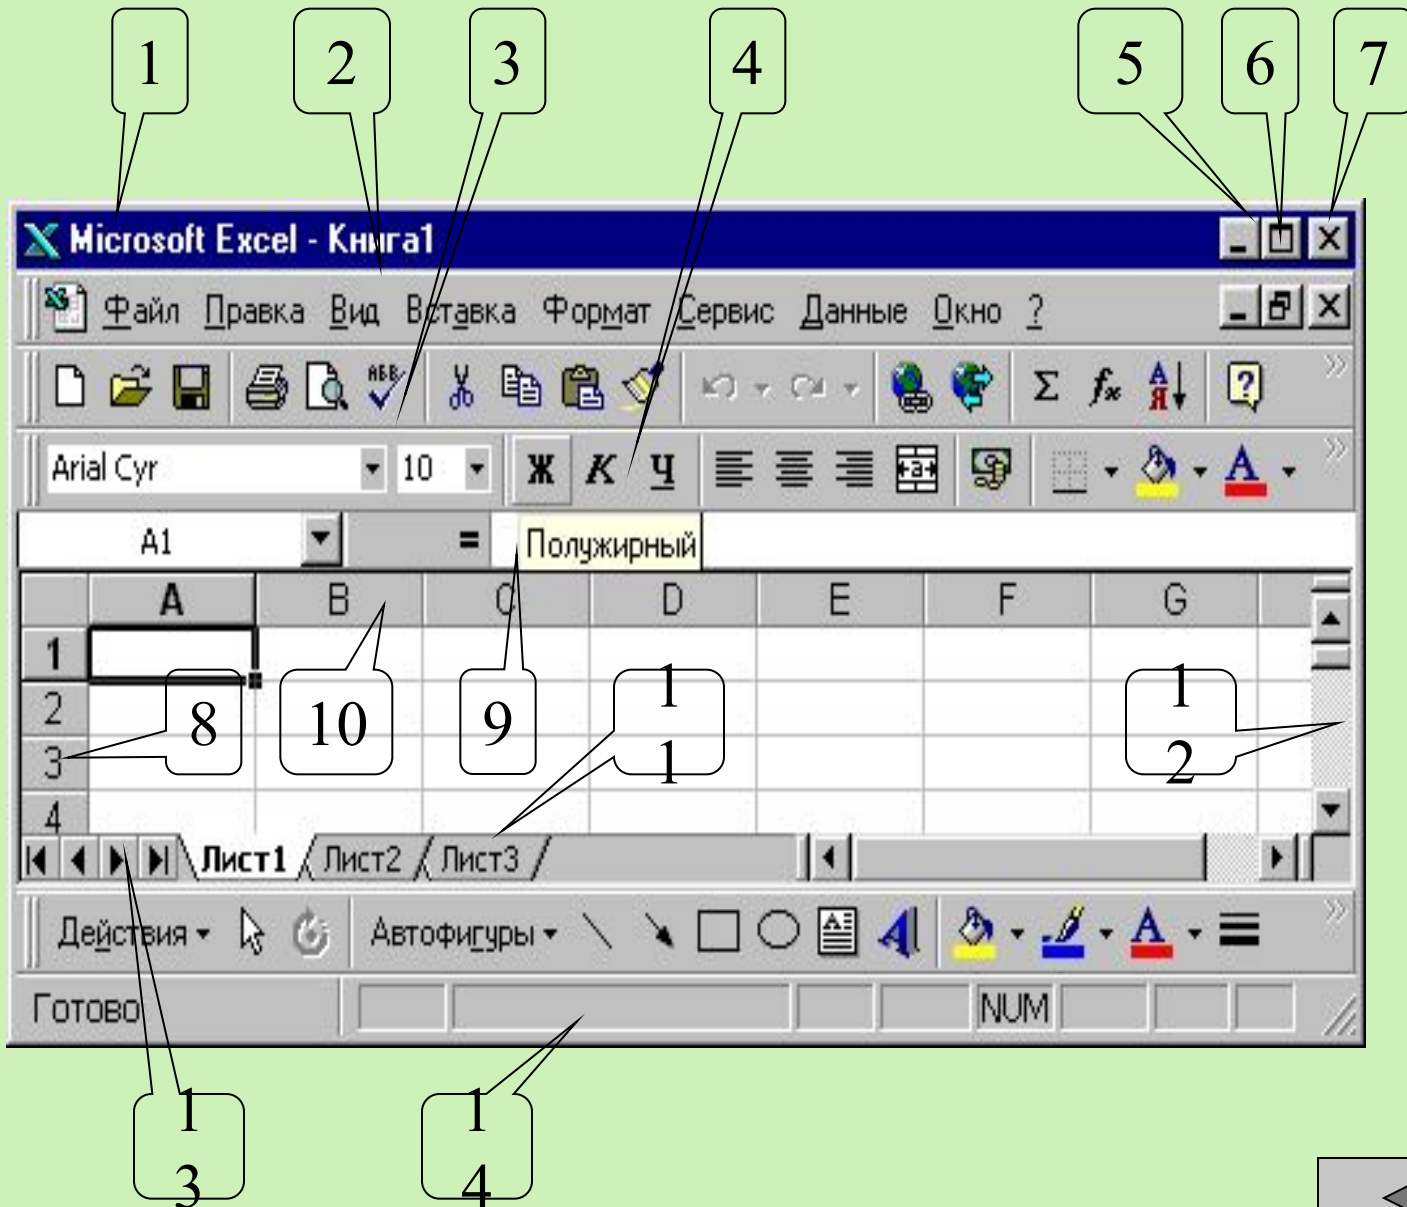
1
2
3
4
5
6
7

Microsoft Excel - Книга1

Файл Правка Вид Вставка Формат Сервис Данные Окно ?

Σ $f_x$

Arial Cyr 10 Ж К Ч

A1 = Полужирный

| | A | B | C | D | E | F | G |
|---|---|---|---|---|---|---|---|
| 1 | | | | | | | |
| 2 | | | | | | | |
| 3 | | | | | | | |
| 4 | | | | | | | |

8
10
9
1 1
1 2

Лист1 Лист2 Лист3

Действия Автофигуры

Готово NUM

1 3
1 4